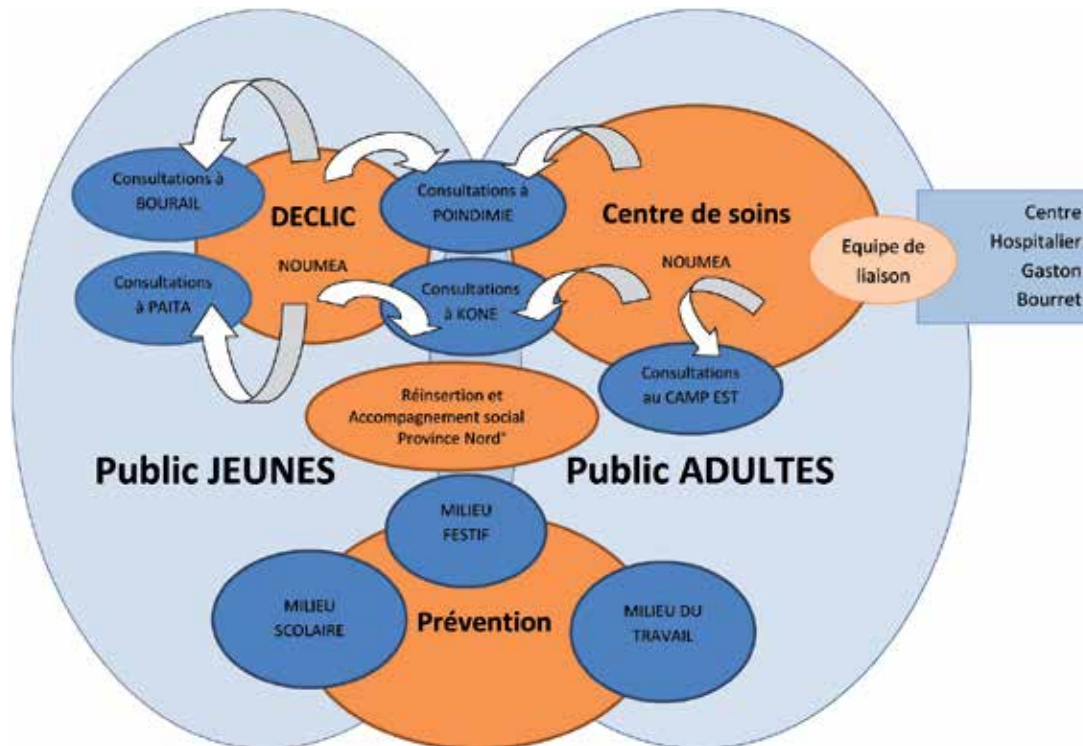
Consultations à BOURAIL

DECLIC

NOUMEA

Consultations à PAITA

Consultations à POINDIMIE

Consultations à KONE

Centre de soins

NOUMEA

Consultations au CAMP EST

Equipe de liaison

Centre Hospitalier Gaston Bourret

Réinsertion et Accompagnement social Province Nord*

Public JEUNES

Public ADULTES

MILIEU FESTIF

MILIEU SCOLAIRE

Prévention

MILIEU DU TRAVAIL